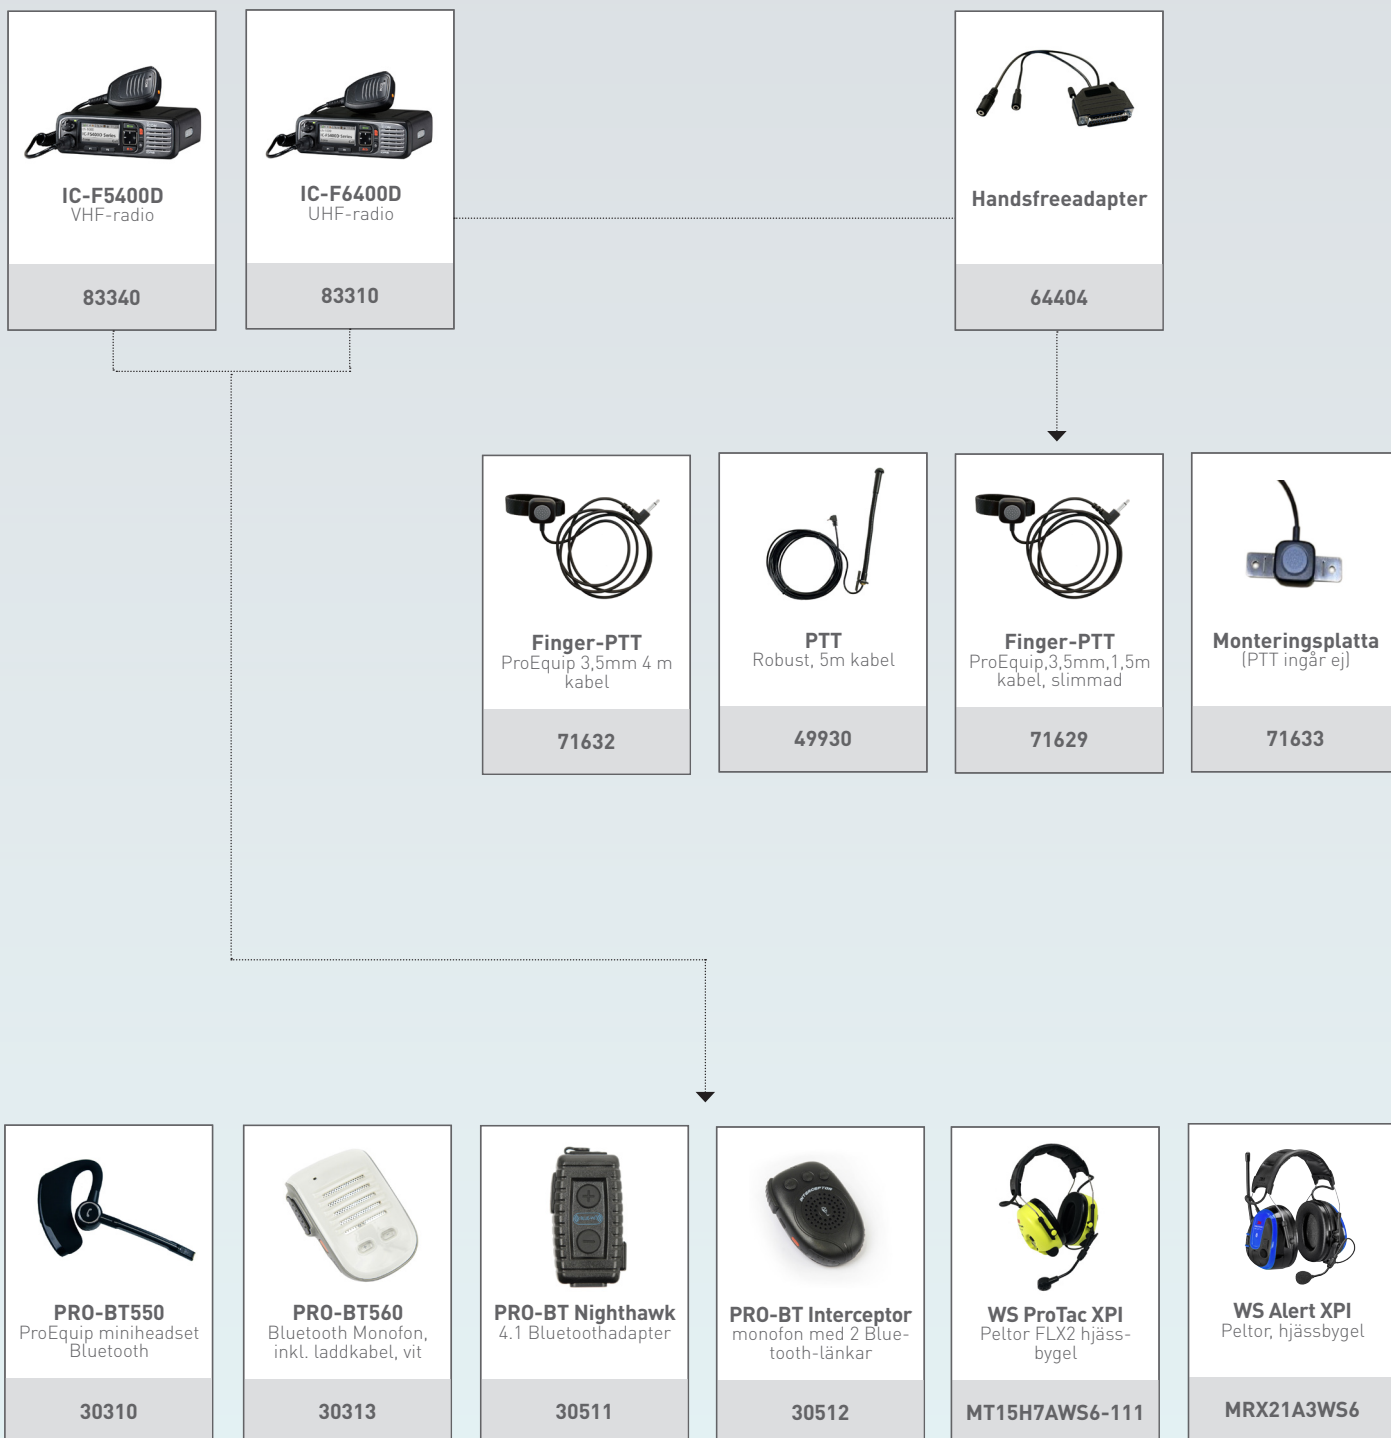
IC-F5400D
VHF-radio

83340

IC-F6400D
UHF-radio

83310

Handsfreeadapter

64404

Finger-PTT
ProEquip 3,5mm 4 m kabel

71632

PTT
Robust, 5m kabel

49930

Finger-PTT
ProEquip,3,5mm,1,5m kabel, slimmad

71629

Monteringsplatta
(PTT ingår ej)

71633

PRO-BT550
ProEquip miniheadset Bluetooth

30310

PRO-BT560
Bluetooth Monofon, inkl. laddkabel, vit

30313

PRO-BT Nighthawk
4.1 Bluetoothadapter

30511

PRO-BT Interceptor
monofon med 2 Bluetooth-länkar

30512

WS ProTac XPI
Peltor FLX2 hjässbygel

MT15H7AWS6-111

WS Alert XPI
Peltor, hjässbygel

MRX21A3WS6